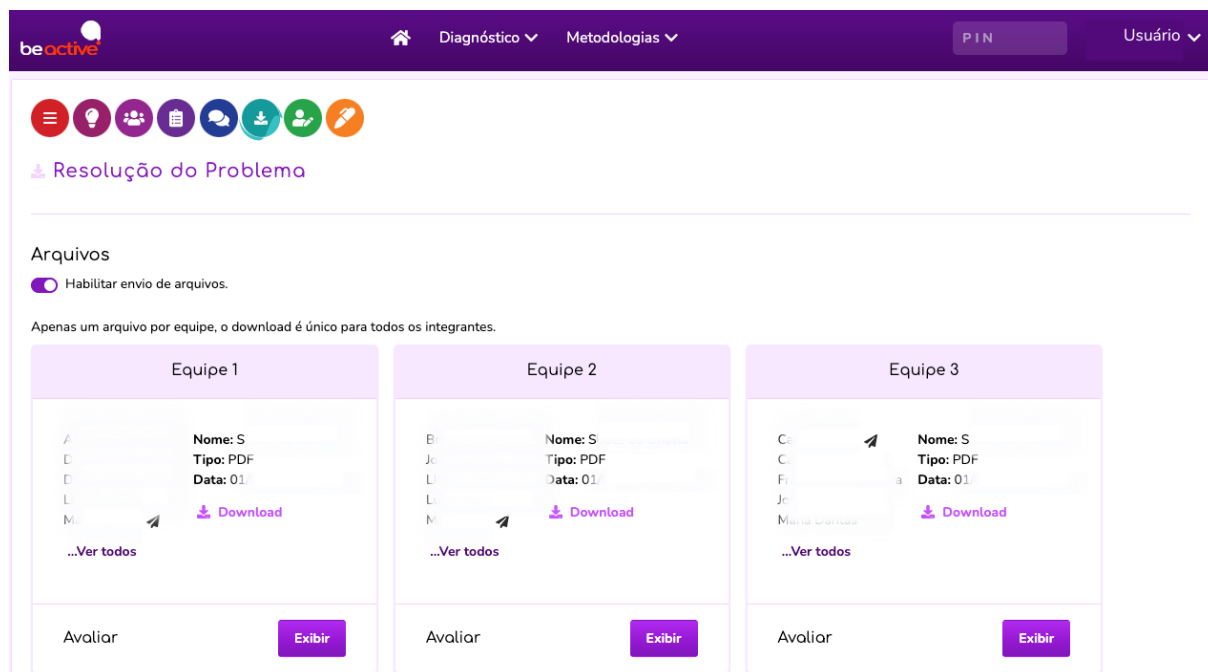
beactive

Diagnóstico Metodologias PIN Usuário

Resolução do Problema

Arquivos

Habilitar envio de arquivos.

Apenas um arquivo por equipe, o download é único para todos os integrantes.

Equipe 1

A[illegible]
D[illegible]
D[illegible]
L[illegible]
M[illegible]

Nome: S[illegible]
Tipo: PDF
Data: 01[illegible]

Download

...Ver todos

Avaliar Exibir

Equipe 2

Br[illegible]
Jo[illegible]
Li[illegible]
Lu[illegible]
M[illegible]

Nome: S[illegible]
Tipo: PDF
Data: 01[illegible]

Download

...Ver todos

Avaliar Exibir

Equipe 3

Ca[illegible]
Ca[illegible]
Fr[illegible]a
Jo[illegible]
Maria Dantas

Nome: S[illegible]
Tipo: PDF
Data: 01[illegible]

Download

...Ver todos

Avaliar Exibir